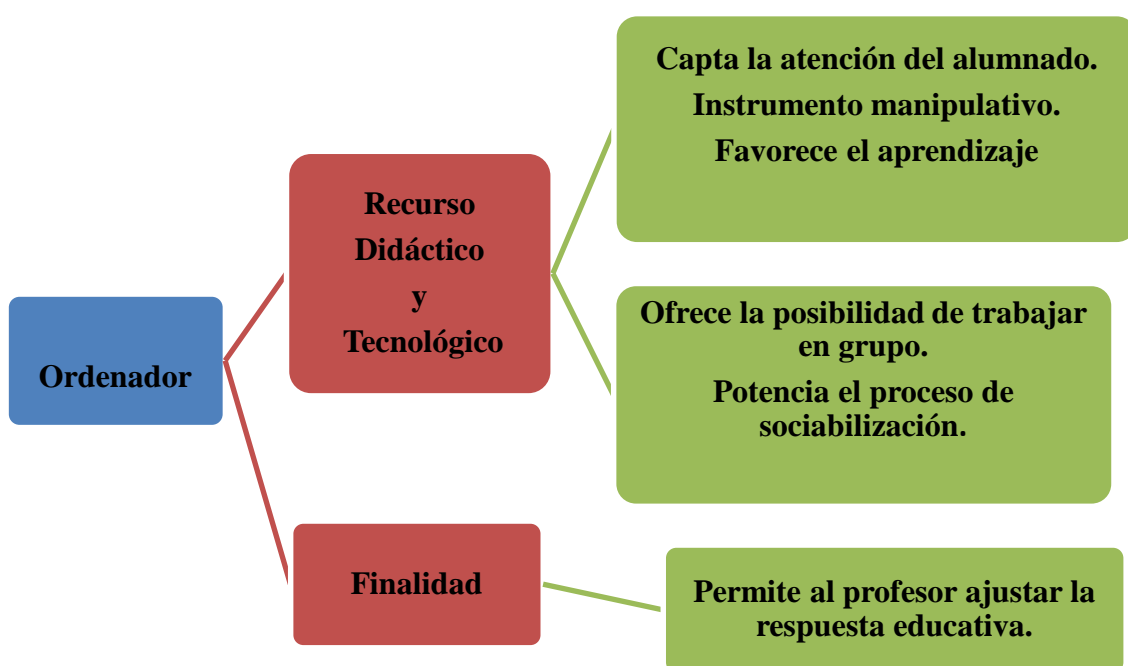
Ordenador

Recurso Didáctico y Tecnológico

Capta la atención del alumnado.
Instrumento manipulativo.
Favorece el aprendizaje

Ofrece la posibilidad de trabajar en grupo.
Potencia el proceso de sociabilización.

Finalidad

Permite al profesor ajustar la respuesta educativa.